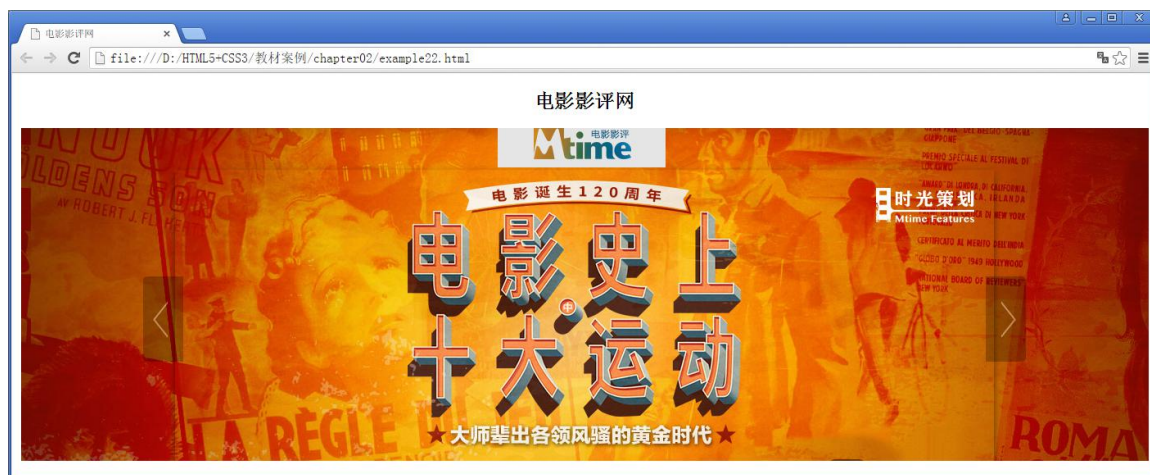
电影影评网
file:///D:/HTML5+CSS3/教材案例/chapter02/example22.html

电影影评网

电影影评
Mtime

电影诞生120周年

电影史上
十大运动

时光策划
Mtime Features

★大师辈出各领风骚的黄金时代★

ROBERT J. FL
PREMIO SPECIALE AL FESTIVAL DI
CERTIFICATO AL MERITO
NATIONAL BOARD OF REVIEWERS NEW YORK
RÈGLE
ROMA